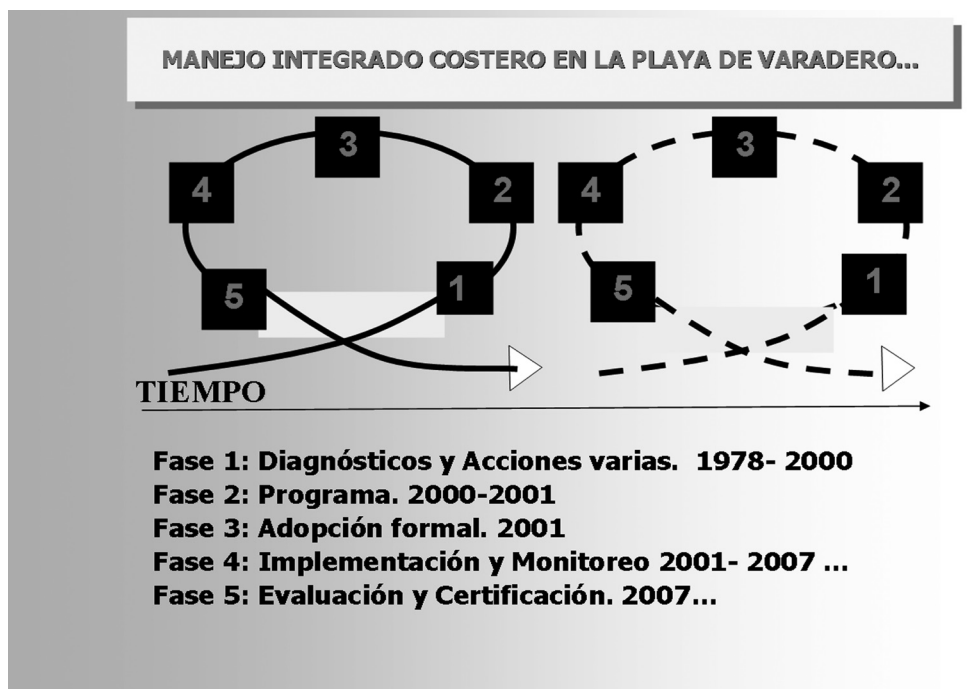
MANEJO INTEGRADO COSTERO EN LA PLAYA DE VARADERO...

3
4
2
5
1

3
4
2
5
1

TIEMPO

Fase 1: Diagnósticos y Acciones varias. 1978- 2000
Fase 2: Programa. 2000-2001
Fase 3: Adopción formal. 2001
Fase 4: Implementación y Monitoreo 2001- 2007 ...
Fase 5: Evaluación y Certificación. 2007...